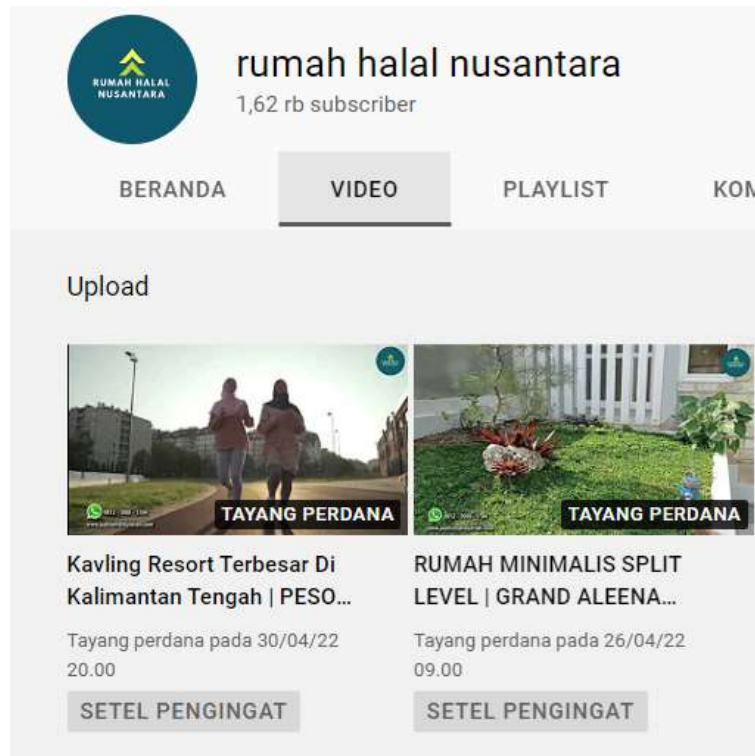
RUMAH HALAL NUSANTARA

rumah halal nusantara
1,62 rb subscriber

BERANDA
VIDEO
PLAYLIST
KOM

Upload

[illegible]
TAYANG PERDANA

Kavling Resort Terbesar Di Kalimantan Tengah | PESO...
Tayang perdana pada 30/04/22 20.00
SETEL PENGINGAT

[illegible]
TAYANG PERDANA

RUMAH MINIMALIS SPLIT LEVEL | GRAND ALEENA...
Tayang perdana pada 26/04/22 09.00
SETEL PENGINGAT